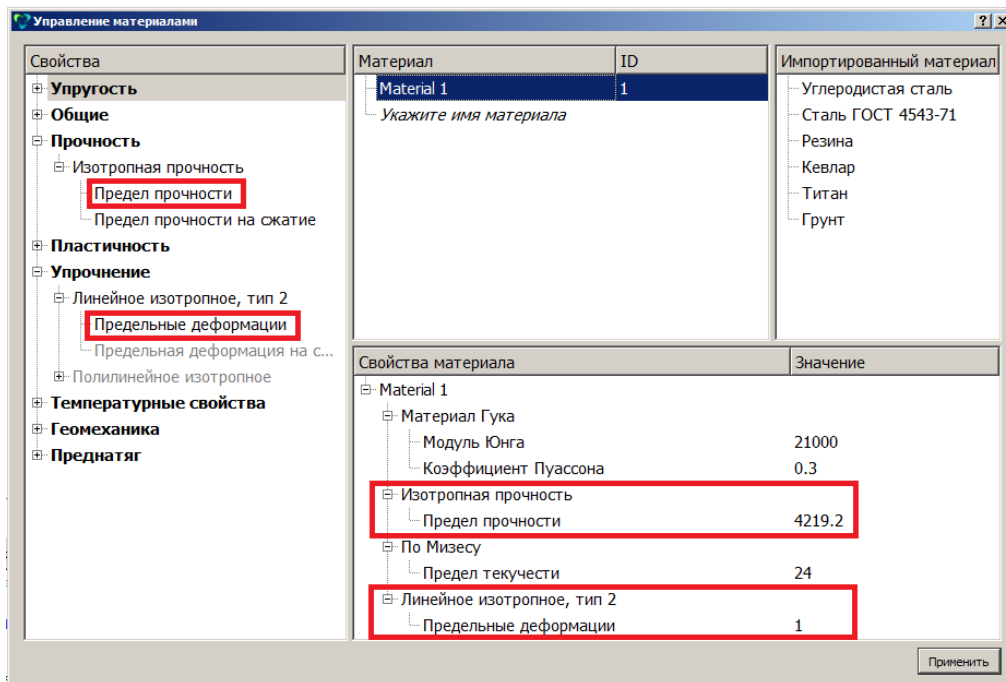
Управление материалами

?
X

Свойства
Упругость
Общие
Прочность
Изотропная прочность
Предел прочности
Предел прочности на сжатие
Пластичность
Упрочнение
Линейное изотропное, тип 2
Предельные деформации
Предельная деформация на с...
Полилинейное изотропное
Температурные свойства
Геомеханика
Преднатяг

| Материал | ID |
|---|---|
| Material 1 | 1 |
| Укажите имя материала | |

Импортированный материал
Углеродистая сталь
Сталь ГОСТ 4543-71
Резина
Кевлар
Титан
Грунт

| Свойства материала | Значение |
|---|---|
| Material 1 | |
| Материал Гука | |
| Модуль Юнга | 21000 |
| Коэффициент Пуассона | 0.3 |
| Изотропная прочность | |
| Предел прочности | 4219.2 |
| По Мизесу | |
| Предел текучести | 24 |
| Линейное изотропное, тип 2 | |
| Предельные деформации | 1 |

Применить